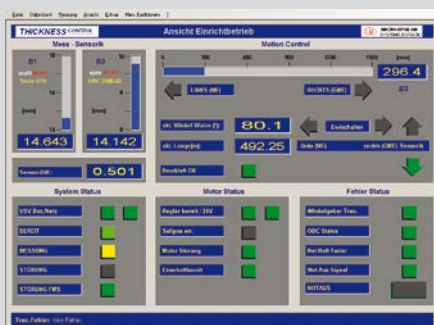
Datei Datenbank Messung Ansicht Extras Menü Funktionen ?

THICKNESS CONTROL

Ansicht Einrichtbetrieb

Mess - Sensorik

B1

B2

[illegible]

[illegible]

[mm]

[mm]

14.643

14.142

Sensor Diff.

0.501

Motion Control

0 300 600 900 1200 1500

296.4

LINKS (M1)

RECHTS (GM1)

B2

akt. Winkel Walze [°]

80.1

akt. Lange[m]

492.25

Einstellwinkel

links (M1)

rechts (GM1) Sensorik

Druckluft OK

System Status

USV Bus/Netz

BEREIT

MESSUNG

STÖRUNG

STÖRUNG FMS

Motor Status

Regler bereit / 24V

Softpos. err.

Motor Störung

Einrichtbetrieb

Fehler Status

Winkelgeber Trav.

OBC Status

Ref.Refl.Faktor

Ref.Aus Signal

NOTAUS

Trav. Fehler: Kein Fehler